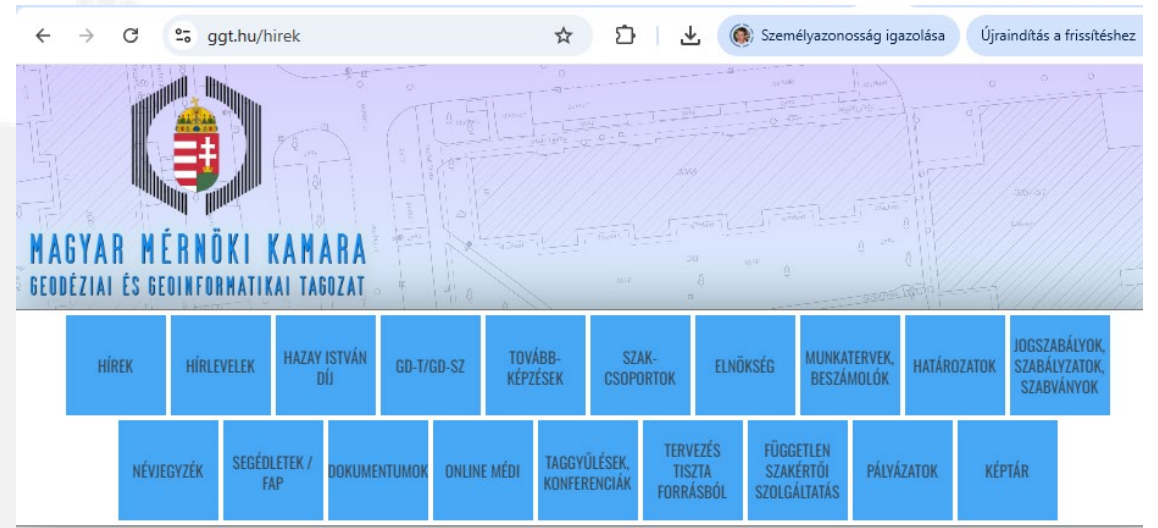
ggt.hu/hirek

Személyazonosság igazolása

Újraindítás a frissítéshez

MAGYAR MÉRNÖKI KAMARA
GEODÉZIAI ÉS GEOINFORMATIKAI TAGOZAT

HÍREK
HÍRLEVELEK
HAZAY ISTVÁN DÍJ
GD-T/GD-SZ
TOVÁBB-KÉPZÉSEK
SZAK-CSOPORTOK
ELNÖKSÉG
MUNKATERVEK, BESZÁMOLÓK
HATÁROZATOK
JOGSZABÁLYOK, SZABÁLYZATOK, SZABVÁNYOK
NÉVJEGYZÉK
SEGÉDLETEK / FAP
DOKUMENTUMOK
ONLINE MÉDI
TAGGYŰLÉSEK, KONFERENCIÁK
TERVEZÉS TISZTA FORRÁSBÓL
FÜGGETLEN SZAKÉRTŐI SZOLGÁLTATÁS
PÁLYÁZATOK
KÉPTÁR